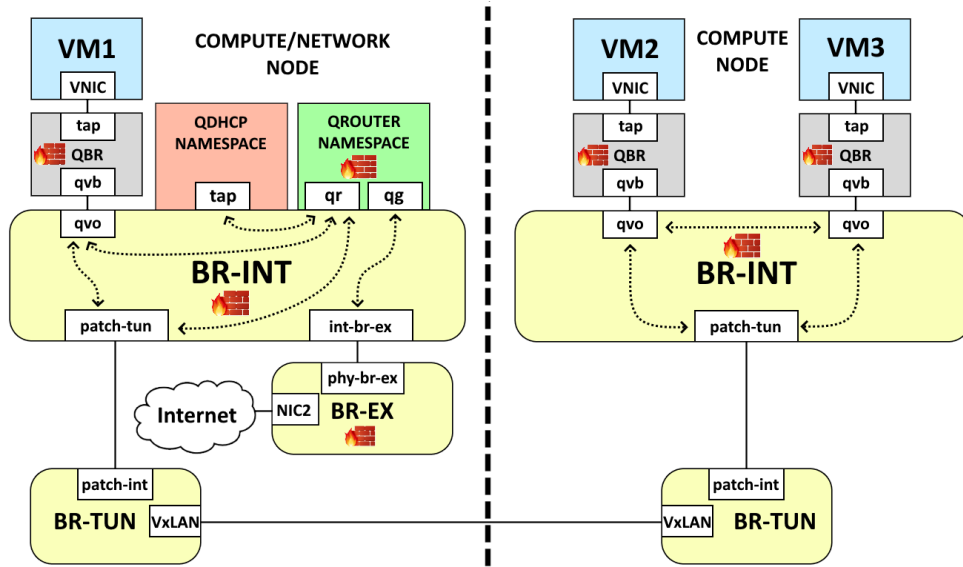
VM1

COMPUTE/NETWORK NODE

VNIC

tap

QBR

qvb

QDHCP NAMESPACE

tap

QROUTER NAMESPACE

qr

qg

qvo

BR-INT

patch-tun

int-br-ex

phy-br-ex

Internet

NIC2

BR-EX

patch-int

BR-TUN

VxLAN

VM2

COMPUTE NODE

VM3

VNIC

tap

QBR

qvb

qvo

VNIC

tap

QBR

qvb

qvo

BR-INT

patch-tun

patch-int

VxLAN

BR-TUN